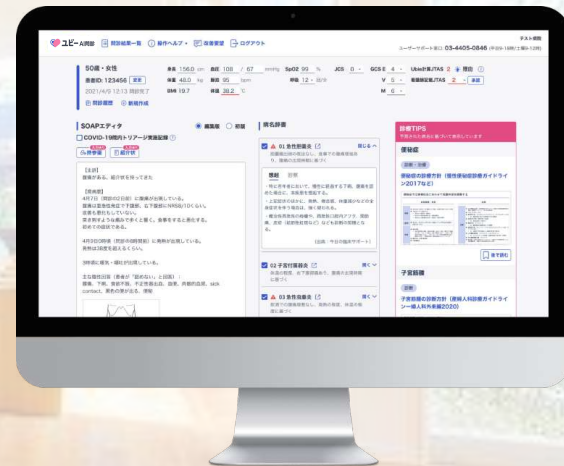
ユビーAI問診　問診結果一覧　操作ヘルプ　改善要望　ログアウト

テスト病院
ユーザーサポート窓口 03-4405-0846

50歳・女性
患者ID: 123456
2021/4/9 12:13 問診完了
問診履歴　新規作成

身長 156.0 cm　血圧 108 / 67 mmHg　SpO2 99 %　JCS 0　GCS E 4　Ubie計算JTAS 2
体重 48.0 kg　脈拍 95 bpm　呼吸 12 回/分　V 5　医療判定JTAS 2
BMI 19.7　体温 38.2 ℃　M 6

SOAPエディタ
COVID-19用内トリアージ実施記録
外来受診　紹介状

【主訴】
腹痛がある、紹介状を持ってきた

【現病歴】
4月7日（問診の2日前）に腹痛が出現している。
腹痛は臍周囲から右下腹部に移動している。
食事も摂れていない。
歩き刺すような痛みで歩くと響く。
前日までの経過である。

4月8日（問診の1日前）に発熱が出現している。
発熱は38度を超えるくらい。

3時頃に嘔気・嘔吐が出現している。

主な陰性症状（患者が「認めない」と回答）：
腰痛、下痢、血便不明、不正性器出血、頻尿、月経の乱れ、sick contact、異物の飲み込み、便秘

病名辞書
01 急性虫垂炎　閉じる
診療　診察
02 子宮付属器炎　開く
03 急性胆嚢炎　開く

診療TIPS
便秘症
診療・治療
便秘症の診療方針（慢性便秘症診療ガイドライン2017など）
全て表示
子宮筋腫
診療
子宮筋腫の診療方針（産婦人科診療ガイドライン一婦人科外来編2020）